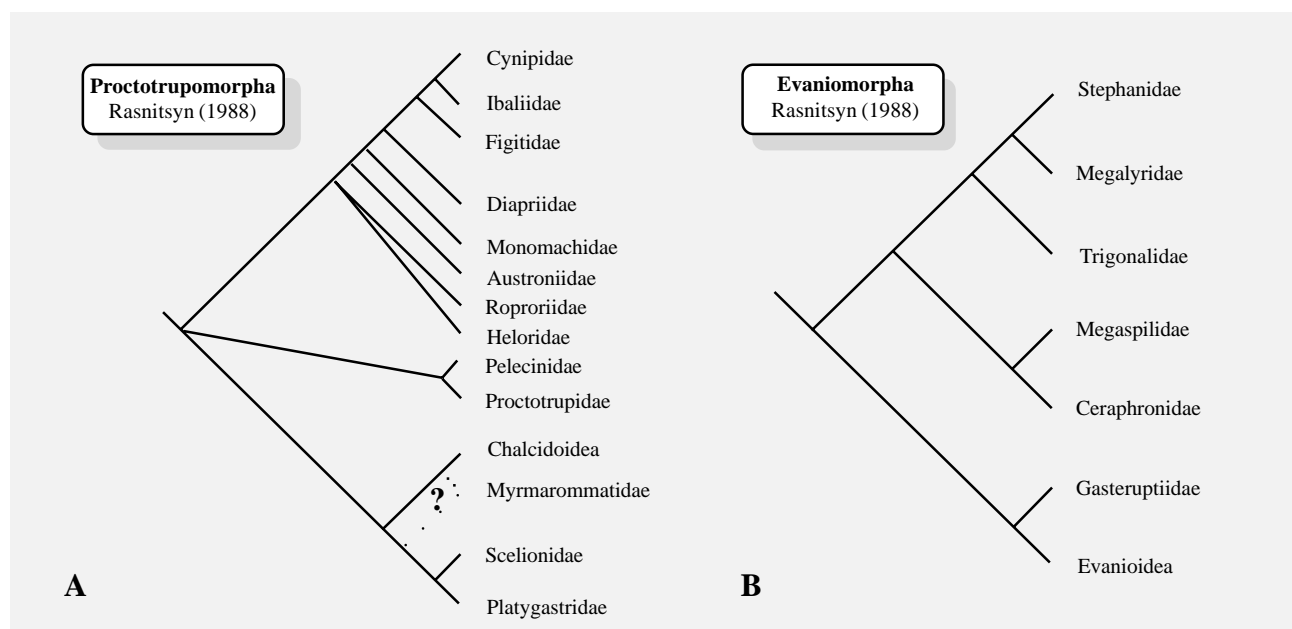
Proctotrupomorpha
Rasnitsyn (1988)

Cynipidae
Ibaliidae
Figitidae
Diapriidae
Monomachidae
Austroniidae
Roproriidae
Heloridae
Pelecinidae
Proctotrupidae
Chalcidoidea
?
Myrmarommatidae
Scelionidae
Platygastridae

A

Evaniomorpha
Rasnitsyn (1988)

Stephanidae
Megalyridae
Trigonalidae
Megaspilidae
Ceraphronidae
Gasteruptiidae
Evanioidea

B